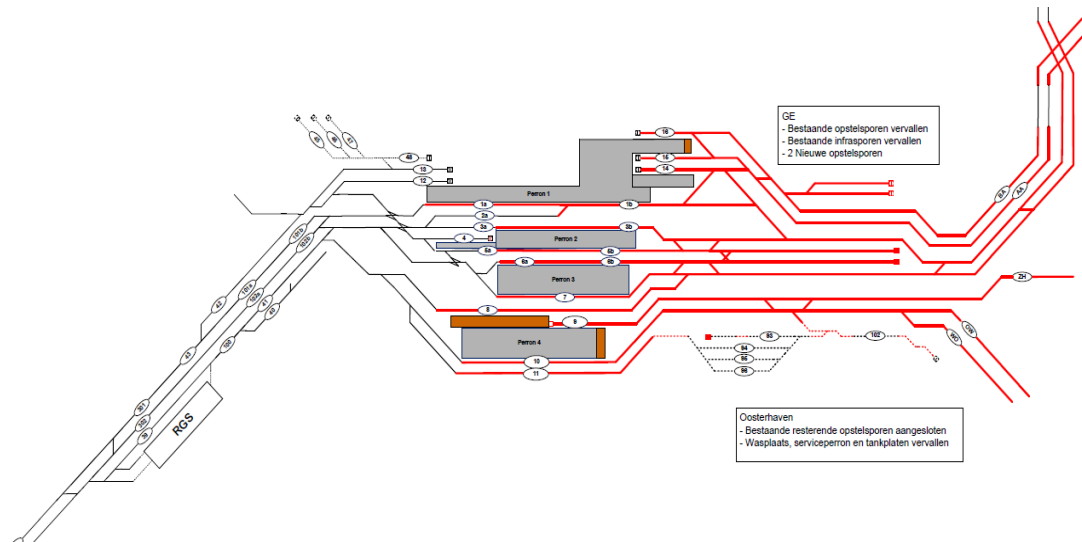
GE
- Bestaande opstelsporen vervallen
- Bestaande infrasporen vervallen
- 2 Nieuwe opstelsporen

18
16
14
48
13
12
Perron 1
1a
1b
2a
3a
3b
4
Perron 2
5a
5b
6a
6b
Perron 3
7
8
9
Perron 4
10
11
93
94
95
96
102
ZH
8A
AA
RGS
42
43

Oosterhaven
- Bestaande resterende opstelsporen aangesloten
- Wasplaats, serviceperron en tankplaten vervallen